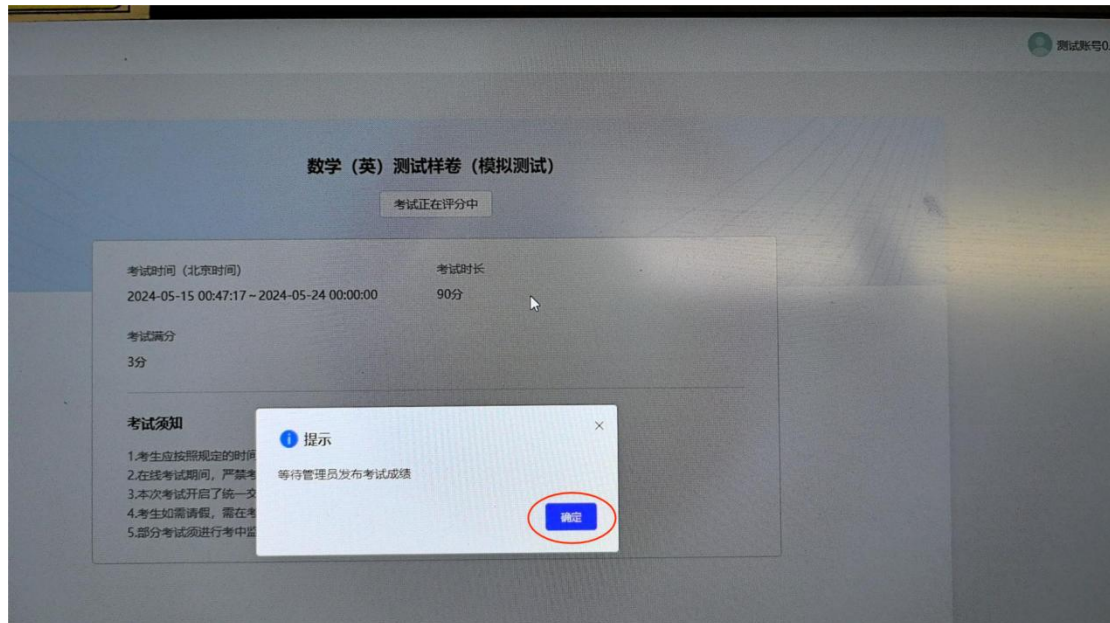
测试账号0.

数学（英）测试样卷（模拟测试）

考试正在评分中

考试时间（北京时间）
2024-05-15 00:47:17 ~ 2024-05-24 00:00:00

考试时长
90分

考试满分
3分

考试须知
1.考生应按照规定的时间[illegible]
2.在线考试期间，严禁考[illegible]
3.本次考试开启了统一交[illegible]
4.考生如需请假，需在考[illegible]
5.部分考试须进行考中监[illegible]

提示
等待管理员发布考试成绩
确定